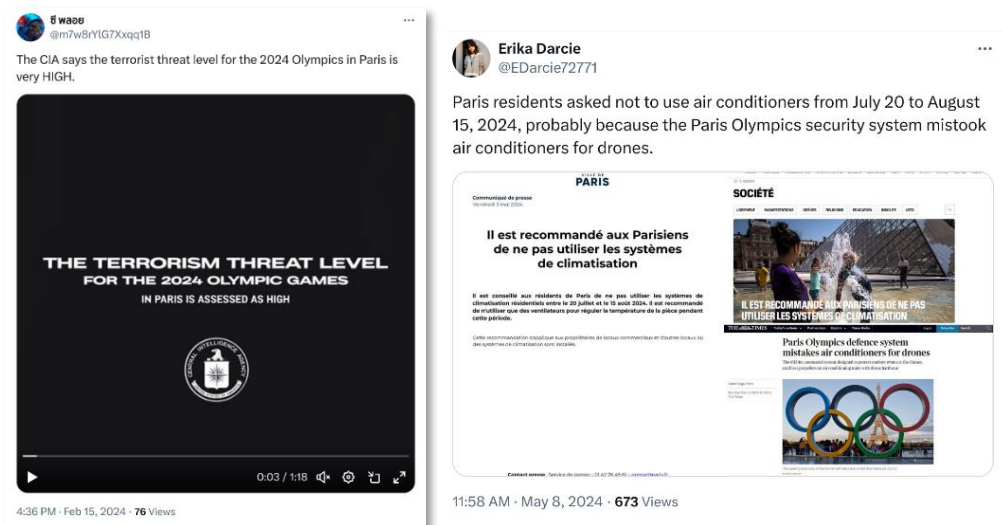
ชี พลอย
@m7w8rYlG7Xxqq1B

The CIA says the terrorist threat level for the 2024 Olympics in Paris is very HIGH.

THE TERRORISM THREAT LEVEL
FOR THE 2024 OLYMPIC GAMES
IN PARIS IS ASSESSED AS HIGH

CENTRAL INTELLIGENCE AGENCY

0:03 / 1:18

4:36 PM · Feb 15, 2024 · 76 Views

Erika Darcie
@EDarcie72771

Paris residents asked not to use air conditioners from July 20 to August 15, 2024, probably because the Paris Olympics security system mistook air conditioners for drones.

VILLE DE PARIS

Communiqué de presse
Vendredi 3 mai 2024

Il est recommandé aux Parisiens de ne pas utiliser les systèmes de climatisation

Il est conseillé aux résidents de Paris de ne pas utiliser les systèmes de climatisation résidentiels entre le 20 juillet et le 15 août 2024. Il est recommandé de n'utiliser que des ventilateurs pour réguler la température de la pièce pendant cette période.

Cette recommandation s'applique aux propriétaires de locaux commerciaux et d'autres locaux où des systèmes de climatisation sont installés.

Contact presse : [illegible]

SOCIÉTÉ

IL EST RECOMMANDÉ AUX PARISIENS DE NE PAS UTILISER LES SYSTÈMES DE CLIMATISATION

THE TIMES

Paris Olympics defence system mistakes air conditioners for drones

11:58 AM · May 8, 2024 · 673 Views